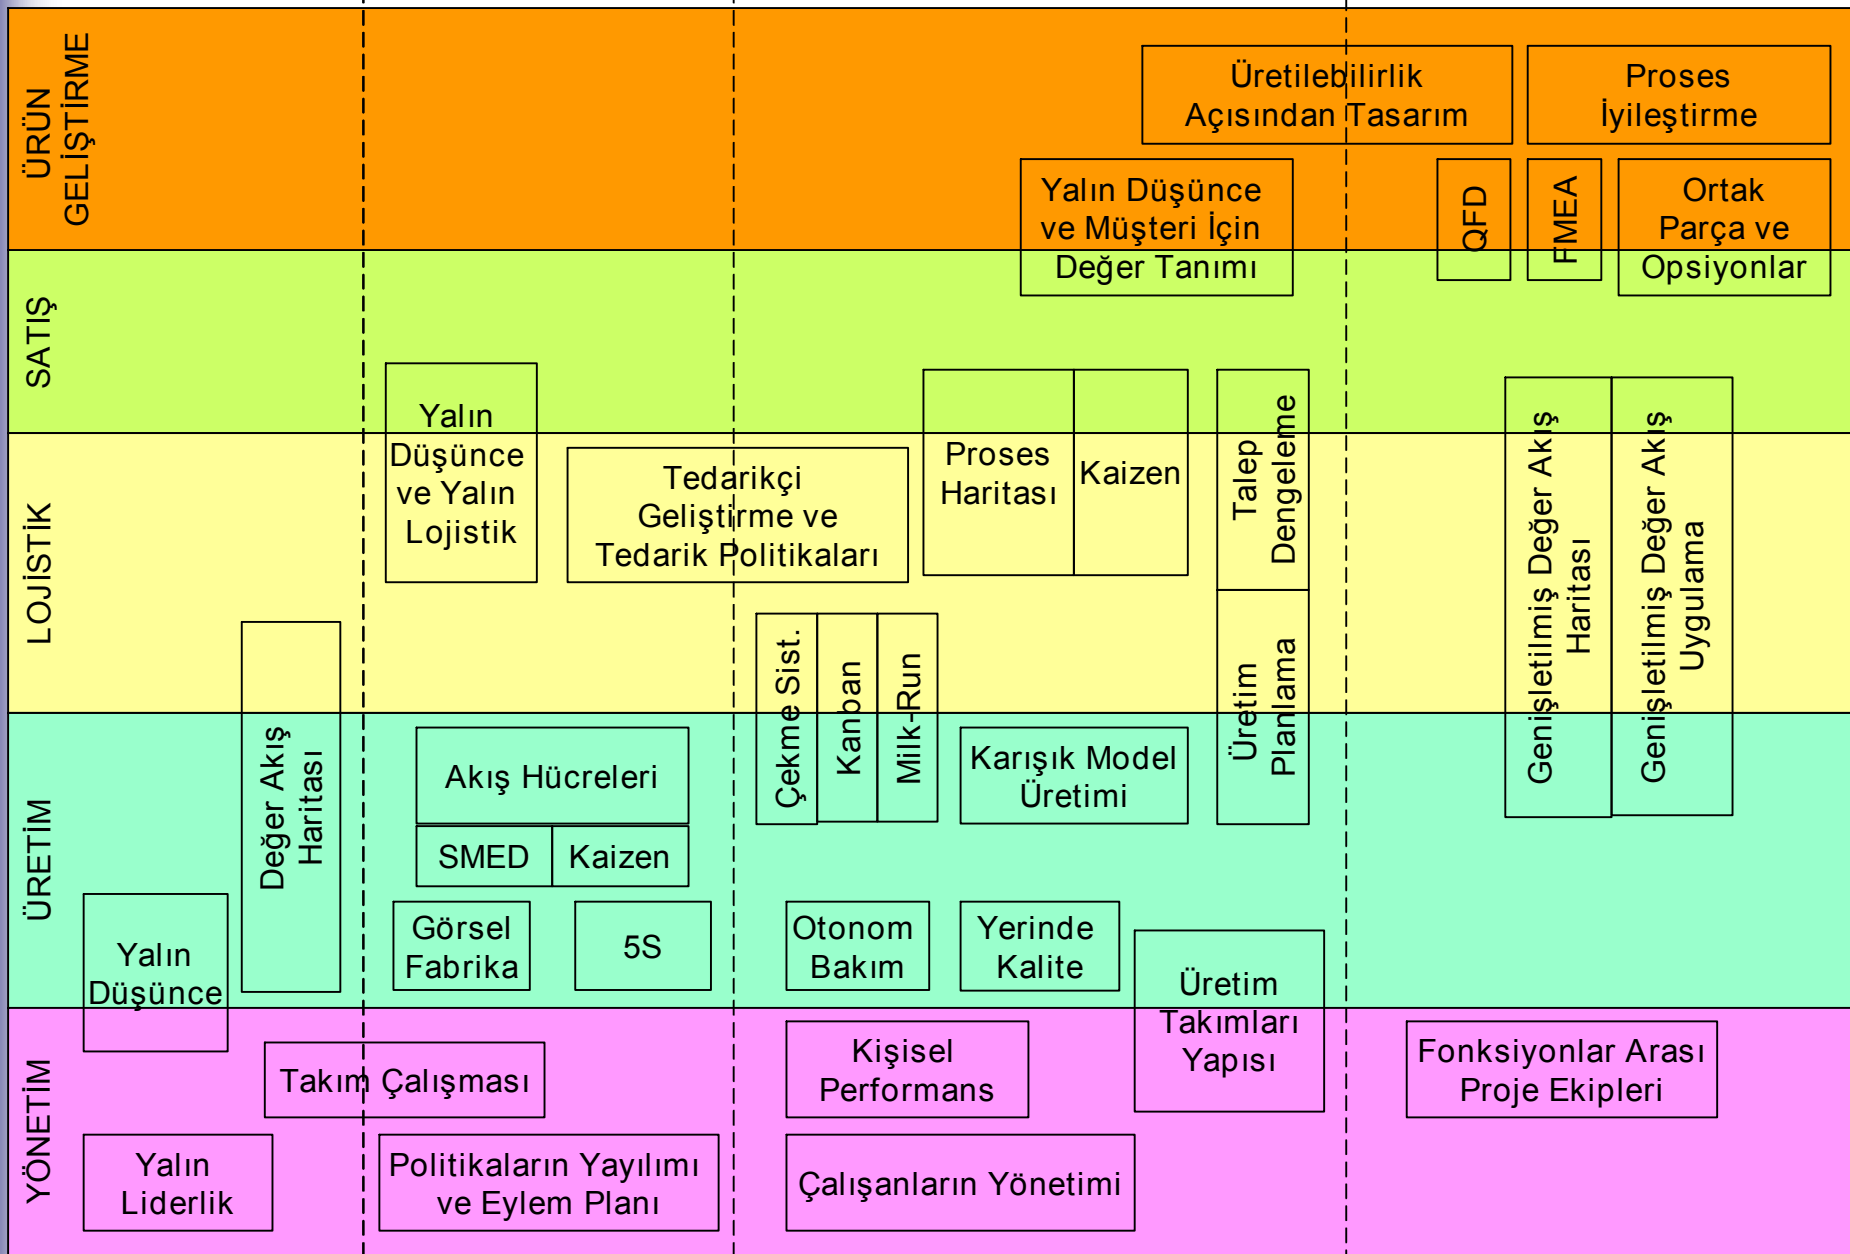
ÜRÜN GELİŞTİRME

SATIŞ

LOJİSTİK

ÜRETİM

YÖNETİM

Üretilebilirlik Açısından Tasarım

Proses İyileştirme

Yalın Düşünce ve Müşteri İçin Değer Tanımı

QFD

FMEA

Ortak Parça ve Opsiyonlar

Yalın Düşünce ve Yalın Lojistik

Tedarikçi Geliştirme ve Tedarik Politikaları

Proses Haritası

Kaizen

Talep Dengeleme

Üretim Planlama

Genişletilmiş Değer Akış Haritası

Genişletilmiş Değer Akış Uygulama

Değer Akış Haritası

Çekme Sist.

Kanban

Milk-Run

Akış Hücreleri

SMED

Kaizen

Karışık Model Üretimi

Yalın Düşünce

Görsel Fabrika

5S

Otonom Bakım

Yerinde Kalite

Üretim Takımları Yapısı

Takım Çalışması

Kişisel Performans

Fonksiyonlar Arası Proje Ekipleri

Yalın Liderlik

Politikaların Yayılımı ve Eylem Planı

Çalışanların Yönetimi